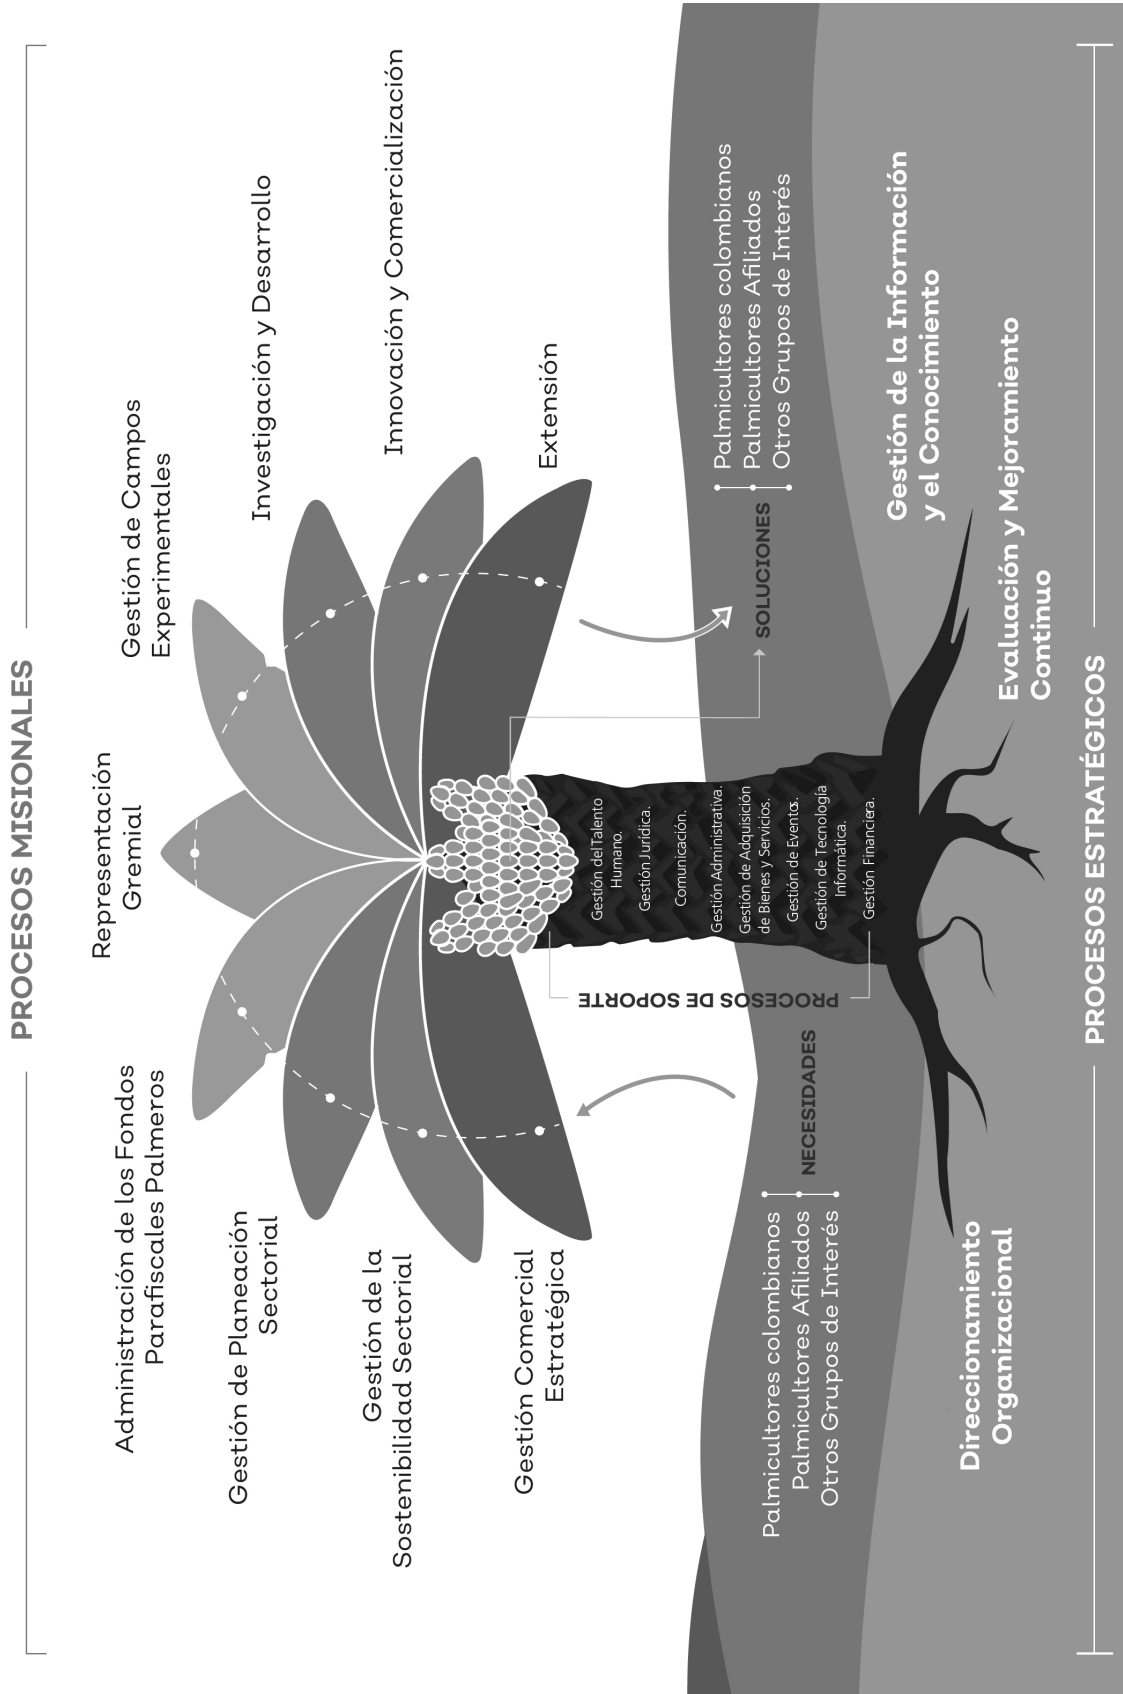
PROCESOS MISIONALES

Administración de los Fondos Parafiscales Palmeros

Gestión de Planeación Sectorial

Gestión de la Sostenibilidad Sectorial

Gestión Comercial Estratégica

Representación Gremial

Gestión de Campos Experimentales

Investigación y Desarrollo

Innovación y Comercialización

Extensión

Gestión del Talento Humano.
Gestión Jurídica.
Comunicación.
Gestión Administrativa.
Gestión de Adquisición de Bienes y Servicios.
Gestión de Eventos.
Gestión de Tecnología Informática.
Gestión Financiera.

PROCESOS DE SOPORTE

NECESIDADES

Palmicultores colombianos
Palmicultores Afiliados
Otros Grupos de Interés

SOLUCIONES

Palmicultores colombianos
Palmicultores Afiliados
Otros Grupos de Interés

Direccionamiento Organizacional

Gestión de la Información y el Conocimiento

Evaluación y Mejoramiento Continuo

PROCESOS ESTRATÉGICOS